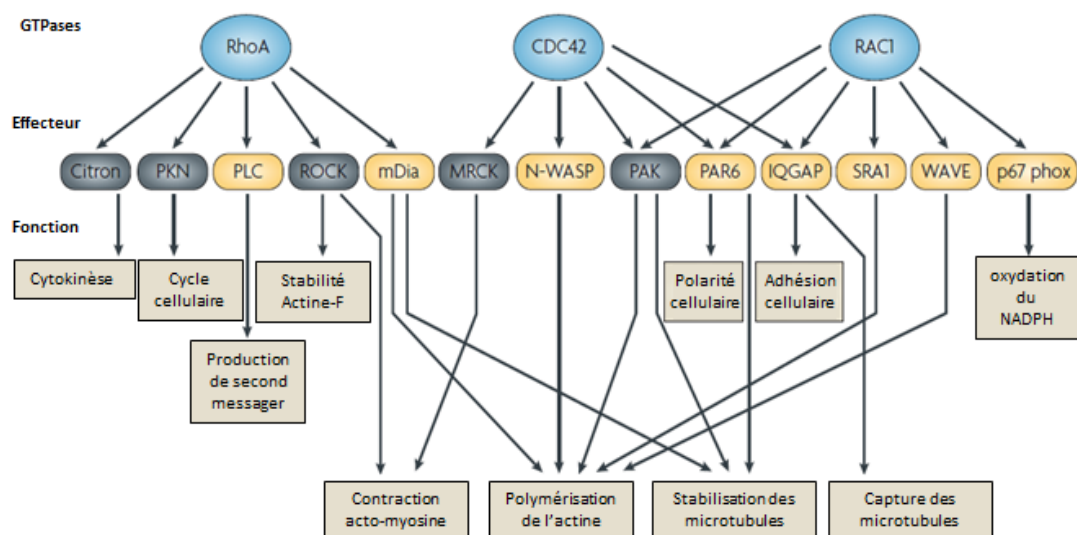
GTPases

RhoA

CDC42

RAC1

Effecteur

Citron

PKN

PLC

ROCK

mDia

MRCK

N-WASP

PAK

PAR6

IQGAP

SRA1

WAVE

p67 phox

Fonction

Cytokinèse

Cycle cellulaire

Stabilité Actine-F

Production de second messager

Polarité cellulaire

Adhésion cellulaire

oxydation du NADPH

Contraction acto-myosine

Polymérisation de l'actine

Stabilisation des microtubules

Capture des microtubules